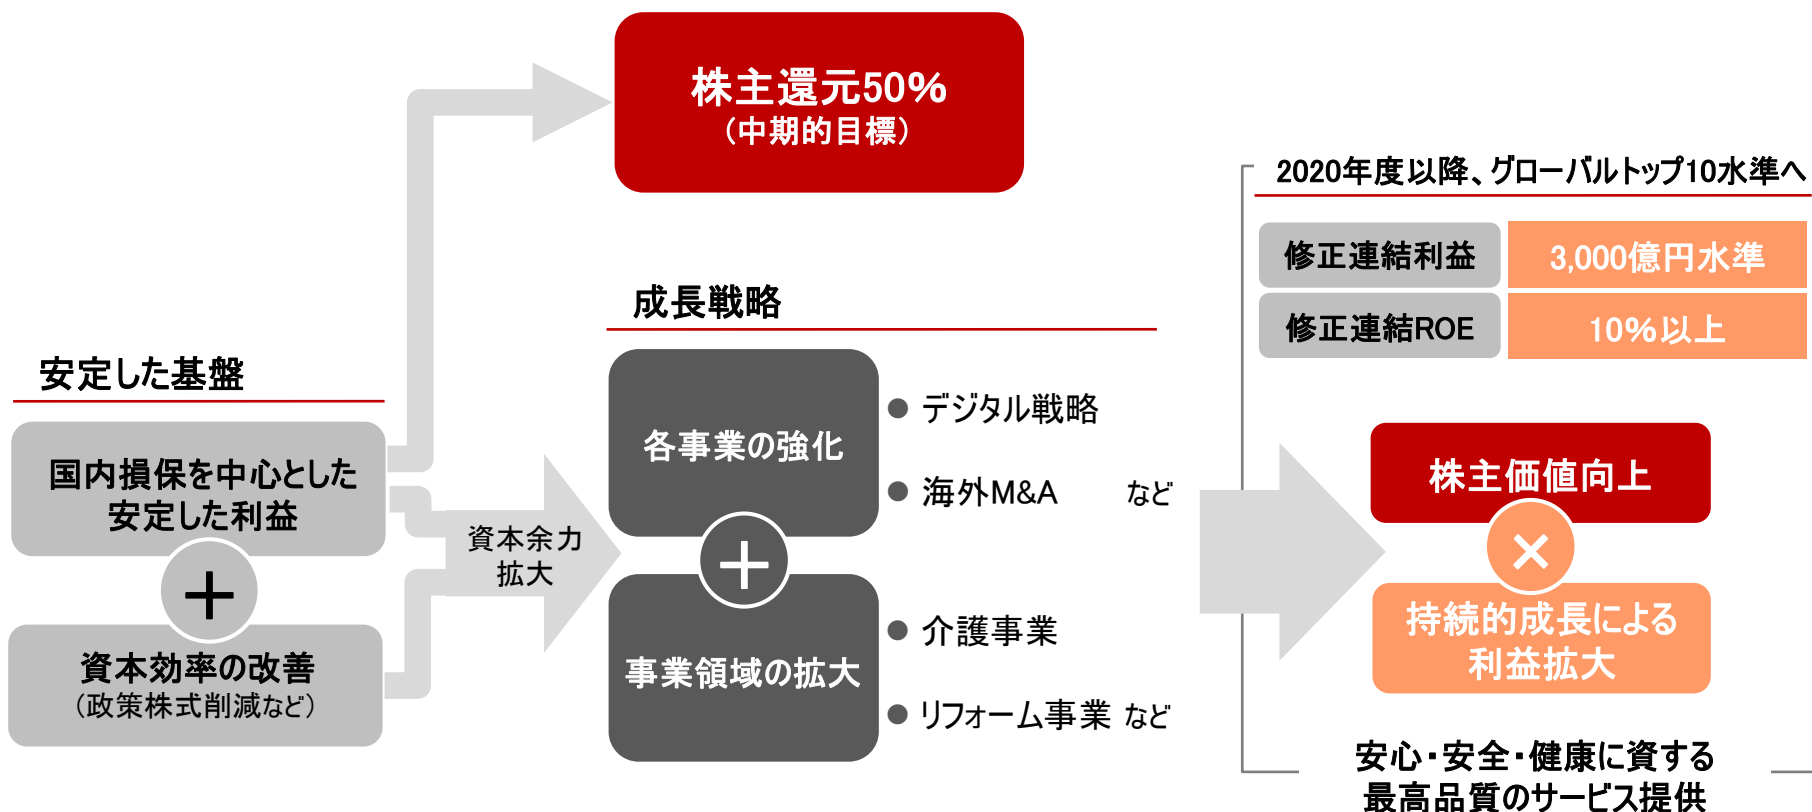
株主還元50%
(中期的目標)

2020年度以降、グローバルトップ10水準へ

| 修正連結利益 | 3,000億円水準 |
|---|---|
| 修正連結ROE | 10%以上 |

成長戦略

安定した基盤

国内損保を中心とした安定した利益

+

資本効率の改善
(政策株式削減など)

資本余力拡大

各事業の強化

+

事業領域の拡大

● デジタル戦略

● 海外M&A など

● 介護事業

● リフォーム事業 など

株主価値向上

×

持続的成長による利益拡大

安心・安全・健康に資する最高品質のサービス提供